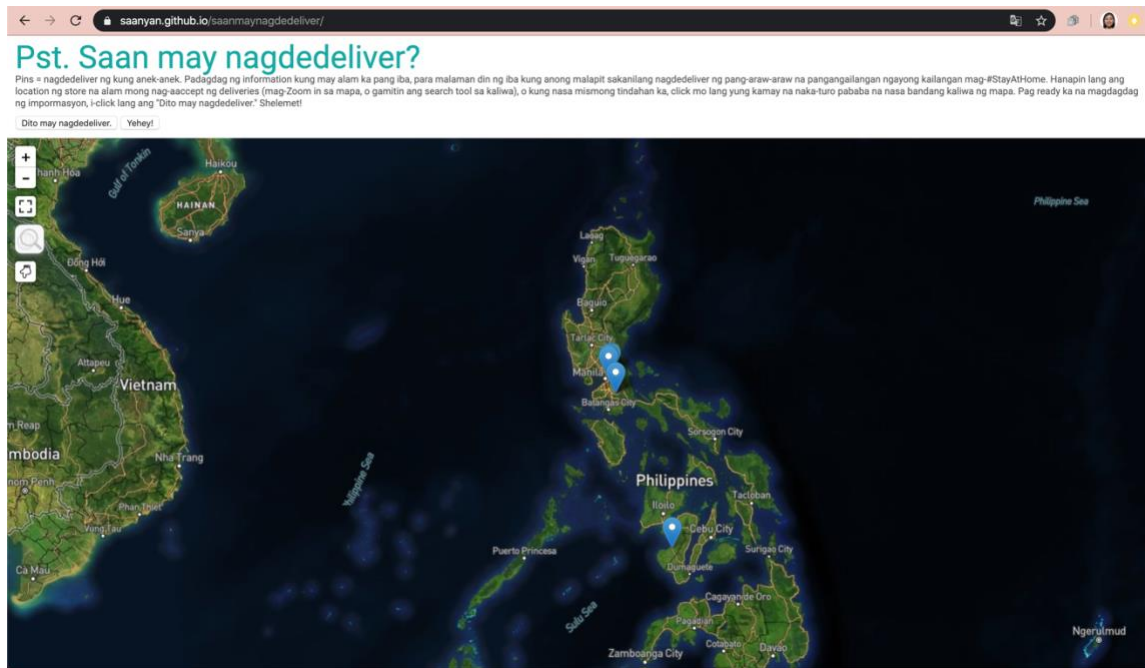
saanyan.github.io/saanmaynagdedeliver/

Pst. Saan may nagdedeliver?

Pins = nagdedeliver ng kung anek-anek. Padagdag ng information kung may alam ka pang iba, para malaman din ng iba kung anong malapit sakanilang nagdedeliver ng pang-araw-araw na pangangailangan ngayong kailangan mag-#StayAtHome. Hanapin lang ang location ng store na alam mong nag-aaccept ng deliveries (mag-Zoom in sa mapa, o gamitin ang search tool sa kaliwa), o kung nasa mismong tindahan ka, click mo lang yung kamay na naka-turo pababa na nasa bandang kaliwa ng mapa. Pag ready ka na magdagdag ng impormasyon, i-click lang ang "Dito may nagdedeliver." Shelemet!

Dito may nagdedeliver. Yehey!

+
-

Haikou
Gulf of Tonkin
hanh Hóa
HAINAN
Sanya
Đồng Hới
Hue
Attapeu
Vietnam
n Reap
mbodia
Nha Trang
nom Penh
Phan Thiet
Vũng Tàu
Cà Mau
Philippine Sea
Laoag
Vigan
Tuguegarao
Baguio
Tarlac City
Manila
Batangas City
Sorsogon City
Philippines
Tacloban
Iloilo
Cebu City
Surigao City
Dumaguete
Puerto Princesa
Sulu Sea
Cagayan de Oro
Pagadian
Cotabato
Davao
Zamboanga City
Ngerulmud